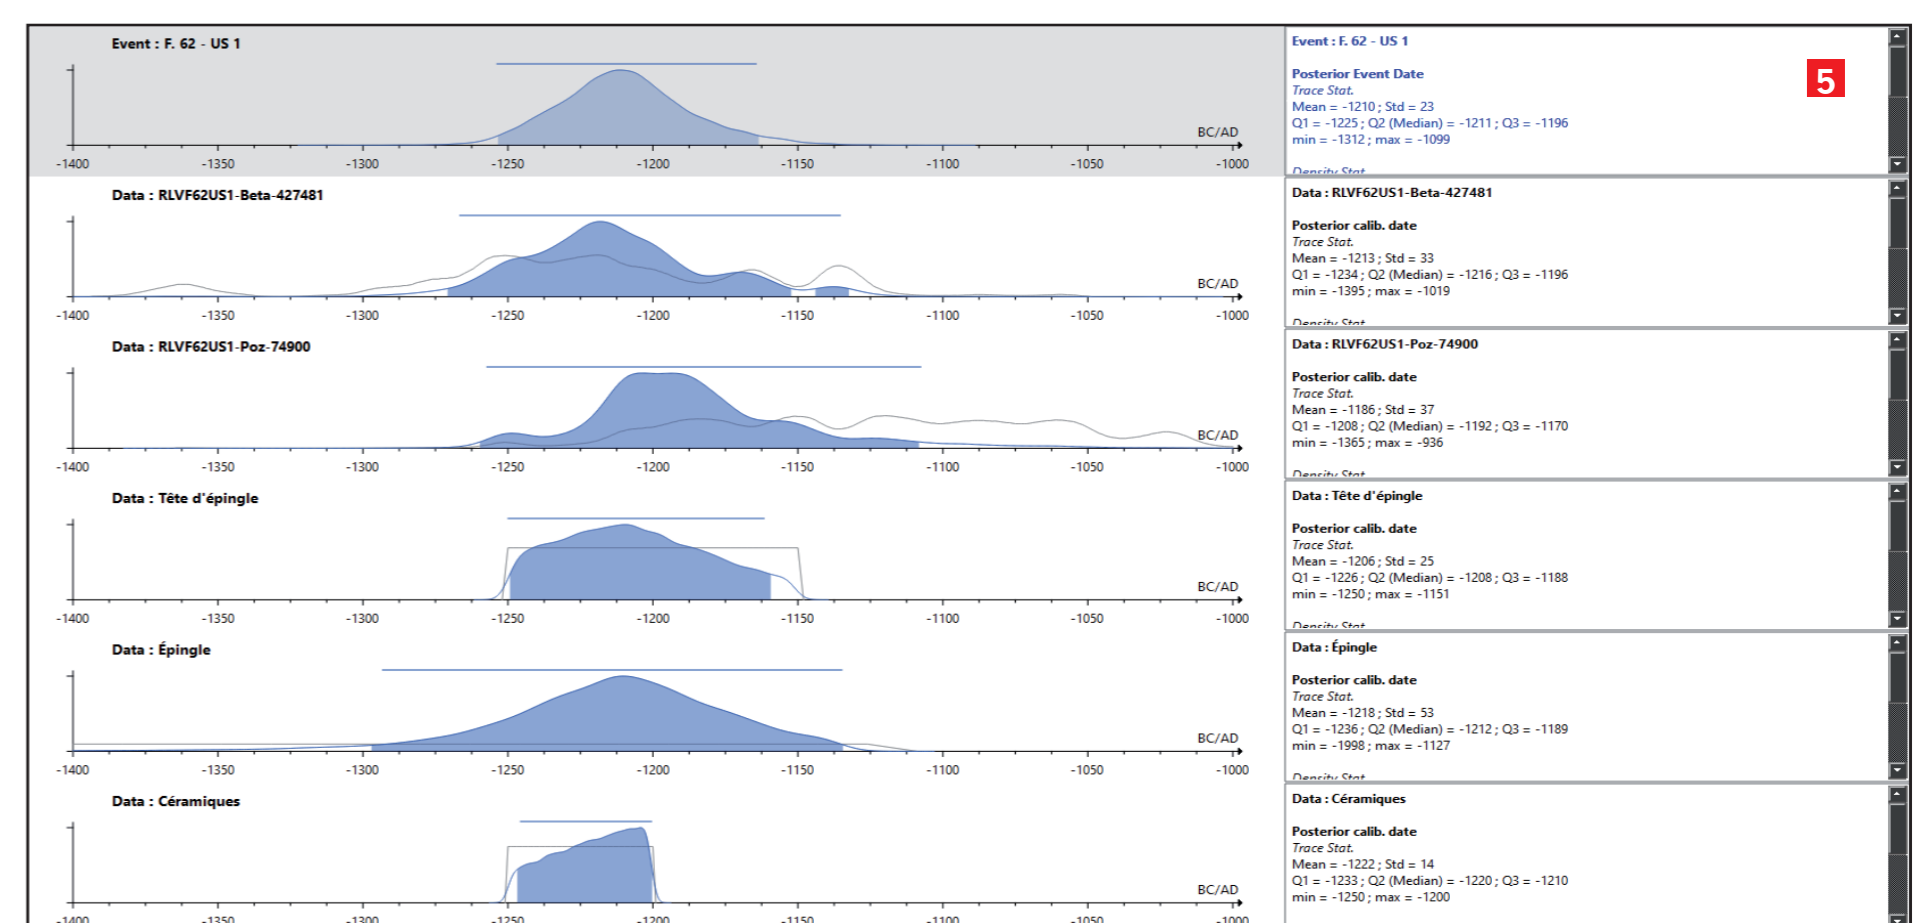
Event : F. 62 - US 1

BC/AD

-1400 -1350 -1300 -1250 -1200 -1150 -1100 -1050 -1000

Data : RLVF62US1-Beta-427481

BC/AD

-1400 -1350 -1300 -1250 -1200 -1150 -1100 -1050 -1000

Data : RLVF62US1-Poz-74900

BC/AD

-1400 -1350 -1300 -1250 -1200 -1150 -1100 -1050 -1000

Data : Tête d'épingle

BC/AD

-1400 -1350 -1300 -1250 -1200 -1150 -1100 -1050 -1000

Data : Épingle

BC/AD

-1400 -1350 -1300 -1250 -1200 -1150 -1100 -1050 -1000

Data : Céramiques

BC/AD

-1400 -1350 -1300 -1250 -1200 -1150 -1100 -1050 -1000

Event : F. 62 - US 1

5

Posterior Event Date
Trace Stat.
Mean = -1210 ; Std = 23
Q1 = -1225 ; Q2 (Median) = -1211 ; Q3 = -1196
min = -1312 ; max = -1099

Density Stat

Data : RLVF62US1-Beta-427481

Posterior calib. date
Trace Stat.
Mean = -1213 ; Std = 33
Q1 = -1234 ; Q2 (Median) = -1216 ; Q3 = -1196
min = -1395 ; max = -1019

Density Stat

Data : RLVF62US1-Poz-74900

Posterior calib. date
Trace Stat.
Mean = -1186 ; Std = 37
Q1 = -1208 ; Q2 (Median) = -1192 ; Q3 = -1170
min = -1365 ; max = -936

Density Stat

Data : Tête d'épingle

Posterior calib. date
Trace Stat.
Mean = -1206 ; Std = 25
Q1 = -1226 ; Q2 (Median) = -1208 ; Q3 = -1188
min = -1250 ; max = -1151

Density Stat

Data : Épingle

Posterior calib. date
Trace Stat.
Mean = -1218 ; Std = 53
Q1 = -1236 ; Q2 (Median) = -1212 ; Q3 = -1189
min = -1998 ; max = -1127

Density Stat

Data : Céramiques

Posterior calib. date
Trace Stat.
Mean = -1222 ; Std = 14
Q1 = -1233 ; Q2 (Median) = -1220 ; Q3 = -1210
min = -1250 ; max = -1200